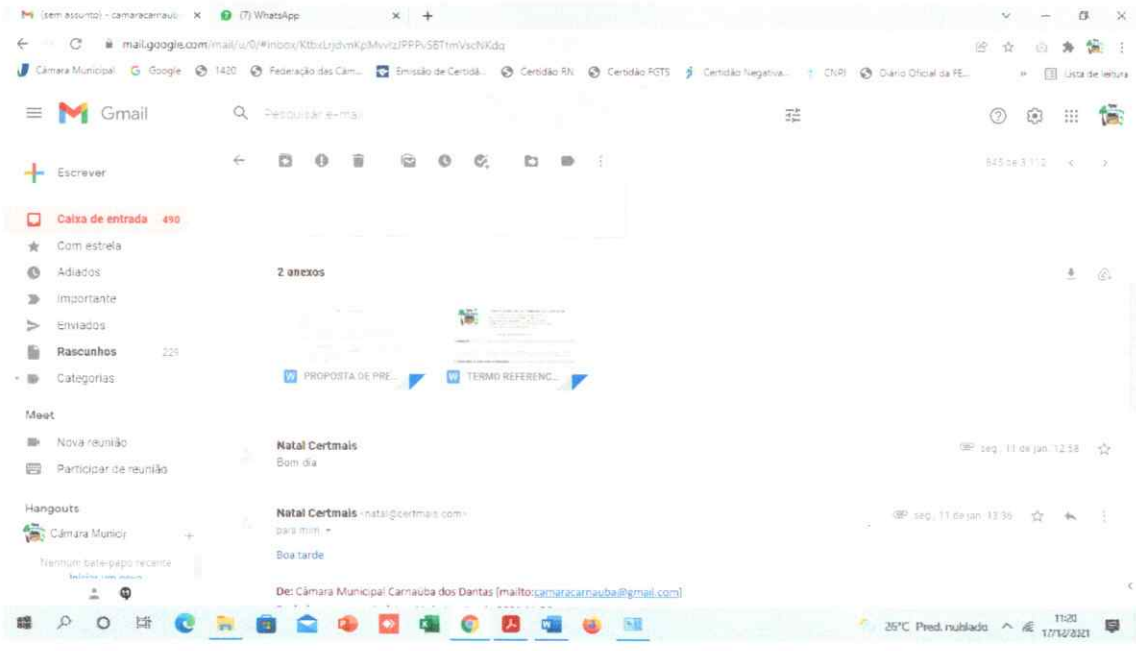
(sem assunto) - camaracarnaub × (7) WhatsApp × +

mail.google.com/mail/u/0/#inbox/KtbxLrjdvnKpMvvlzJPPPvSBTmVscNKdq

Câmara Municipal Google 1420 Federação das Câm... Emissão de Certidã... Certidão RN Certidão FGTS Certidão Negativa... CNPJ Diário Oficial da FE... Lista de leitura

Gmail Pesquisar e-mail

Escrever

Caixa de entrada 490
Com estrela
Adiados
Importante
Enviados
Rascunhos 229
Categorias

Meet
Nova reunião
Participar de reunião

Hangouts
Câmara Municip +
Nenhum bate-papo recente
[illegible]

845 de 3.112

2 anexos

PROPOSTA DE PRE...
TERMO REFERENC...

Natal Certmais
Bom dia
seg., 11 de jan. 12:58

Natal Certmais <natal@certmais.com>
para mim
seg., 11 de jan. 13:36
Boa tarde

De: Câmara Municipal Carnauba dos Dantas [mailto:camaracarnauba@gmail.com]

25°C Pred. nublado 11:20 17/12/2021